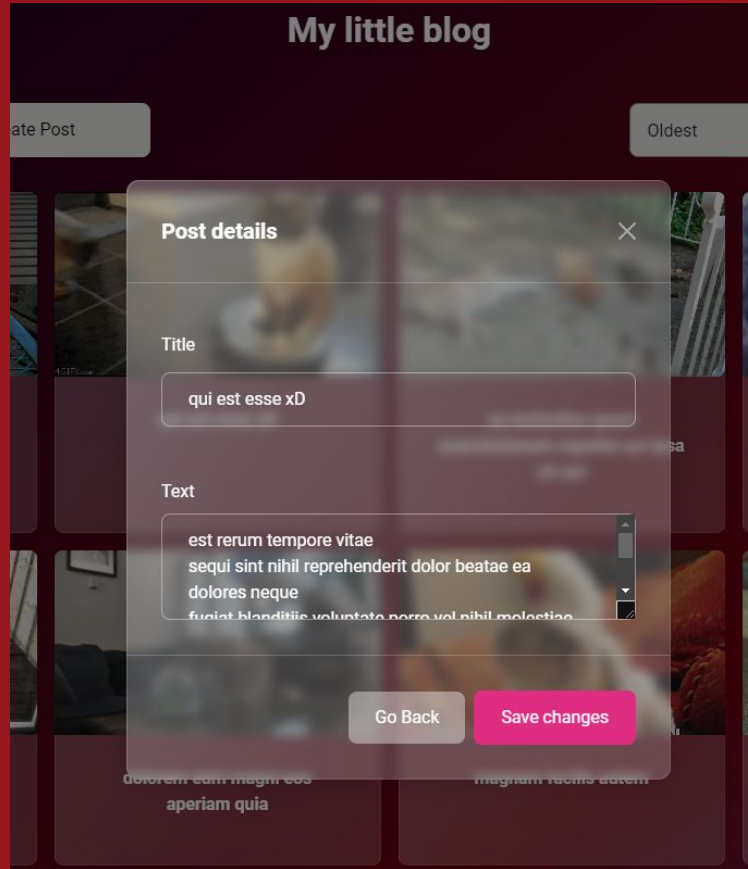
My little blog

ate Post

Oldest

Post details

Title

qui est esse xD

Text

est rerum tempore vitae
sequi sint nihil reprehenderit dolor beatae ea
dolores neque
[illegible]

Go Back

Save changes

dolorem eum magni eos
aperiam quia

magnam facilis autem